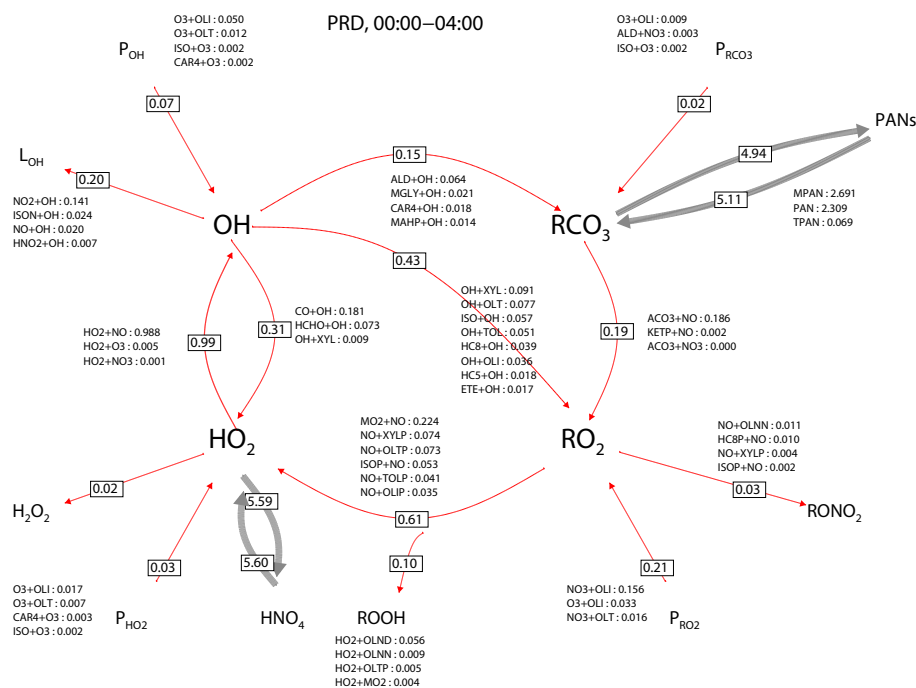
PRD, 00:00–04:00

O3+OLI : 0.050
O3+OLT : 0.012
ISO+O3 : 0.002
CAR4+O3 : 0.002

$P_{OH}$

0.07

O3+OLI : 0.009
ALD+NO3 : 0.003
ISO+O3 : 0.002

$P_{RCO3}$

0.02

PANs

4.94

5.11

MPAN : 2.691
PAN : 2.309
TPAN : 0.069

$L_{OH}$

0.20

NO2+OH : 0.141
ISON+OH : 0.024
NO+OH : 0.020
HNO2+OH : 0.007

OH

0.15

ALD+OH : 0.064
MGLY+OH : 0.021
CAR4+OH : 0.018
MAHP+OH : 0.014

$RCO_3$

0.43

OH+XYL : 0.091
OH+OLT : 0.077
ISO+OH : 0.057
OH+TOL : 0.051
HC8+OH : 0.039
OH+OLI : 0.036
HC5+OH : 0.018
ETE+OH : 0.017

CO+OH : 0.181
HCHO+OH : 0.073
OH+XYL : 0.009

0.31

0.99

HO2+NO : 0.988
HO2+O3 : 0.005
HO2+NO3 : 0.001

0.19

ACO3+NO : 0.186
KETP+NO : 0.002
ACO3+NO3 : 0.000

$HO_2$

MO2+NO : 0.224
NO+XYLP : 0.074
NO+OLTP : 0.073
ISOP+NO : 0.053
NO+TOLP : 0.041
NO+OLIP : 0.035

$RO_2$

NO+OLNN : 0.011
HC8P+NO : 0.010
NO+XYLP : 0.004
ISOP+NO : 0.002

0.03

$RONO_2$

0.02

$H_2O_2$

5.59

5.60

0.61

0.10

0.03

0.21

O3+OLI : 0.017
O3+OLT : 0.007
CAR4+O3 : 0.003
ISO+O3 : 0.002

$P_{HO2}$

$HNO_4$

ROOH

HO2+OLND : 0.056
HO2+OLNN : 0.009
HO2+OLTP : 0.005
HO2+MO2 : 0.004

NO3+OLI : 0.156
O3+OLI : 0.033
NO3+OLT : 0.016

$P_{RO2}$